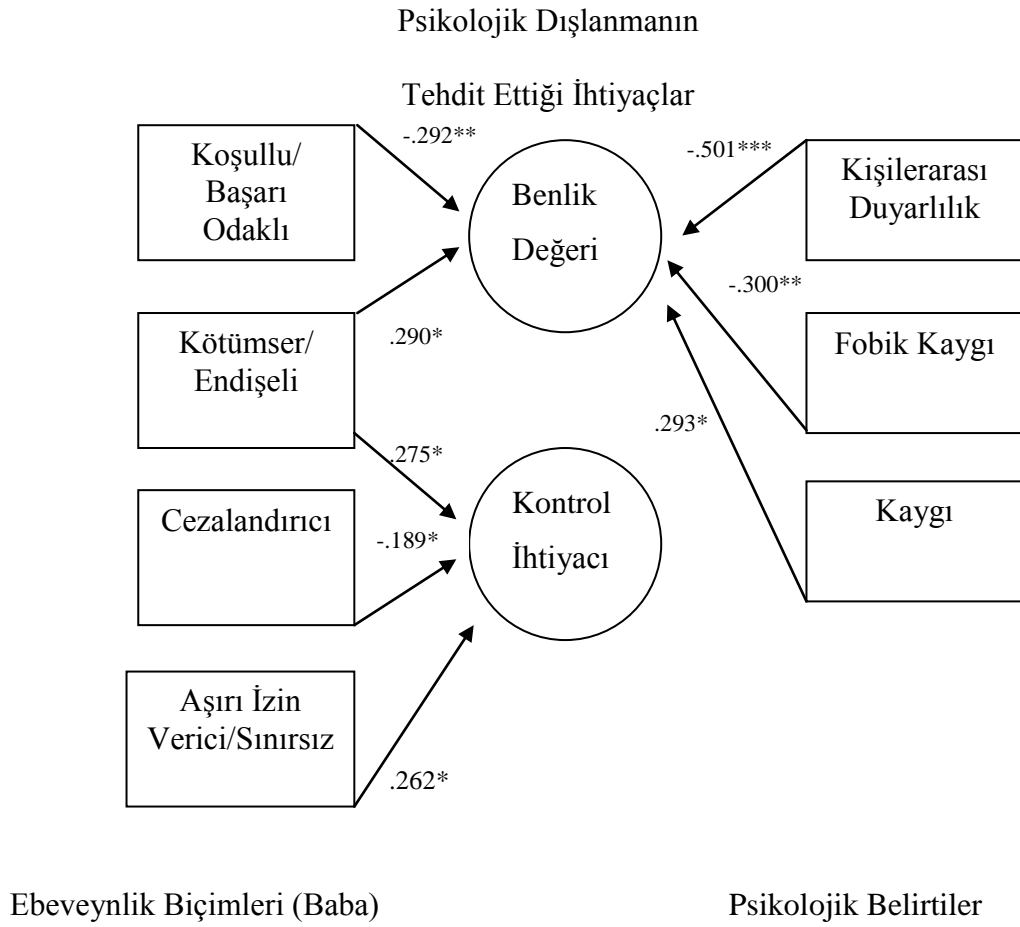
Psikolojik Dışlanmanın

Tehdit Ettiği İhtiyaçlar

Koşullu/ Başarı Odaklı

-.292**

Benlik Değeri

-.501***

Kişilerarası Duyarlılık

-.300**

Kötümser/ Endişeli

.290*

Fobik Kaygı

.293*

.275*

Cezalandırıcı

-.189*

Kontrol İhtiyacı

Kaygı

Aşırı İzin Verici/Sınırsız

.262*

Ebeveynlik Biçimleri (Baba)

Psikolojik Belirtiler